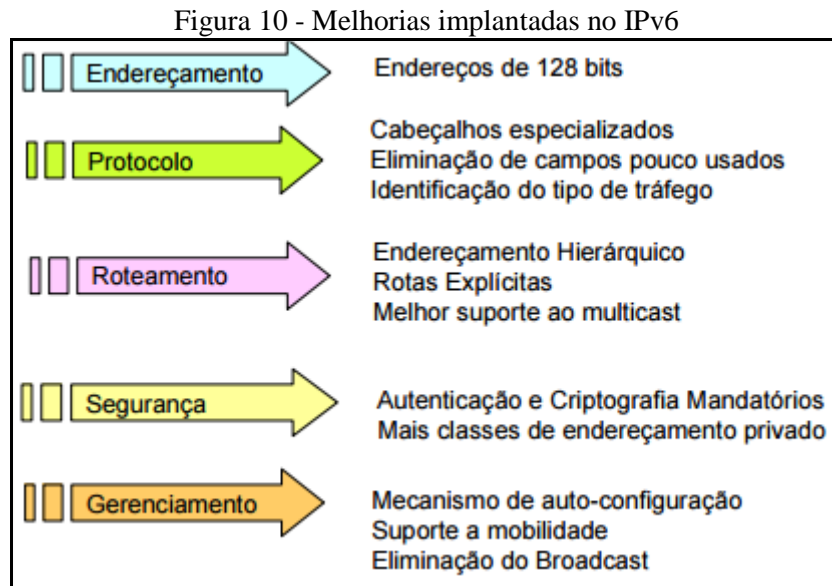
Figura 10 - Melhorias implantadas no IPv6

Endereçamento

Endereços de 128 bits

Protocolo

Cabeçalhos especializados
Eliminação de campos pouco usados
Identificação do tipo de tráfego

Roteamento

Endereçamento Hierárquico
Rotas Explícitas
Melhor suporte ao multicast

Segurança

Autenticação e Criptografia Mandatórios
Mais classes de endereçamento privado

Gerenciamento

Mecanismo de auto-configuração
Suporte a mobilidade
Eliminação do Broadcast